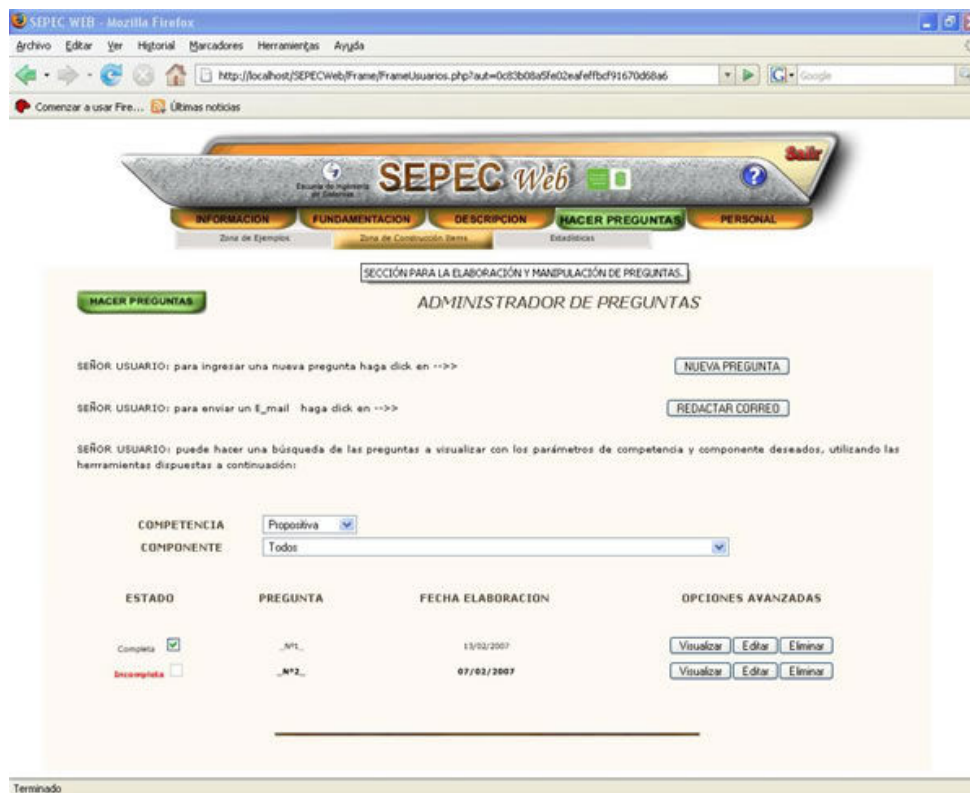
SEPEC WEB - Mozilla Firefox

Archivo Editar Ver Historial Marcadores Herramientas Ayuda

http://localhost/SEPECWeb/Frame/FrameUsuarios.php?aut=0c83b08a5fe02eafeffbcf91670d68a6

Google

Comenzar a usar Fire... Últimas noticias

Salir

Escuela de Ingeniería de Sistemas

SEPEC Web

INFORMACION FUNDAMENTACION DESCRIPCION HACER PREGUNTAS PERSONAL

Zona de Ejemplos Zona de Construcción Items Estadísticas

SECCIÓN PARA LA ELABORACIÓN Y MANIPULACIÓN DE PREGUNTAS.

HACER PREGUNTAS

ADMINISTRADOR DE PREGUNTAS

SEÑOR USUARIO: para ingresar una nueva pregunta haga click en -->>

NUEVA PREGUNTA

SEÑOR USUARIO: para enviar un E_mail haga click en -->>

REDACTAR CORREO

SEÑOR USUARIO: puede hacer una búsqueda de las preguntas a visualizar con los parámetros de competencia y componente deseados, utilizando las herramientas dispuestas a continuación:

COMPETENCIA Propositiva
COMPONENTE Todos

| ESTADO | PREGUNTA | FECHA ELABORACION | OPCIONES AVANZADAS |
|---|---|---|---|
| Completa | _Nº1_ | 13/02/2007 | Visualizar Editar Eliminar |
| Incompleta | _Nº2_ | 07/02/2007 | Visualizar Editar Eliminar |

Terminado